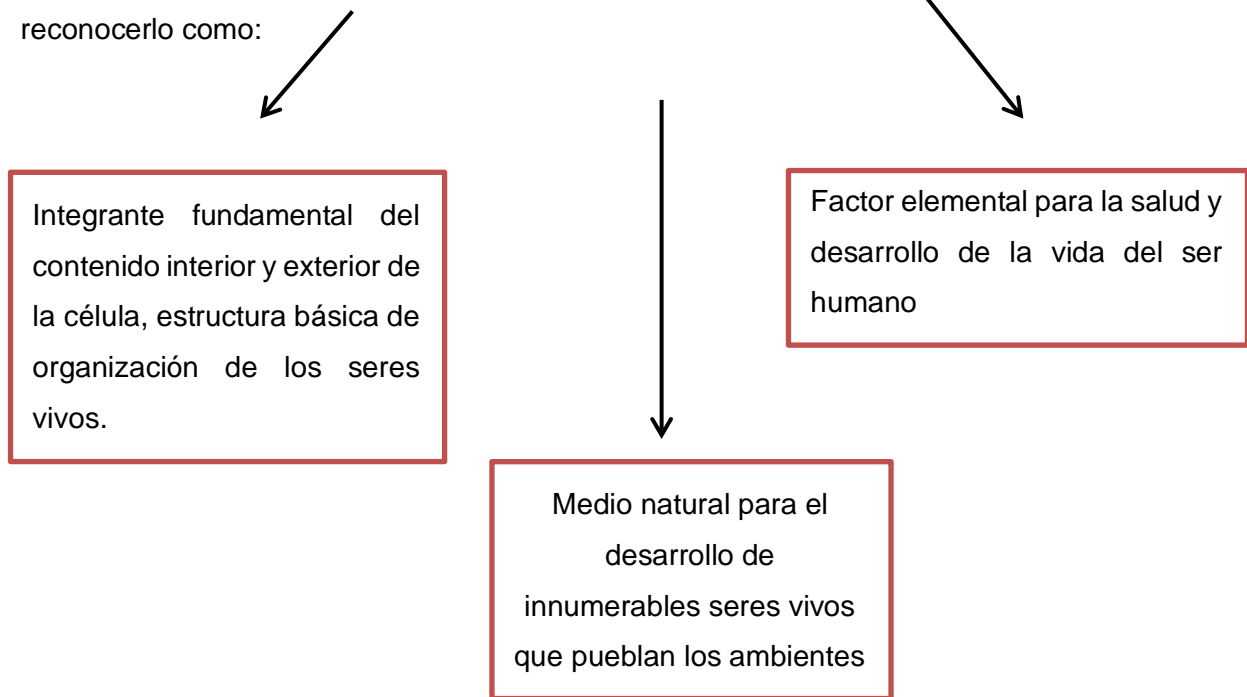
reconocerlo como:

Integrante fundamental del contenido interior y exterior de la célula, estructura básica de organización de los seres vivos.

Factor elemental para la salud y desarrollo de la vida del ser humano

Medio natural para el desarrollo de innumerables seres vivos que pueblan los ambientes